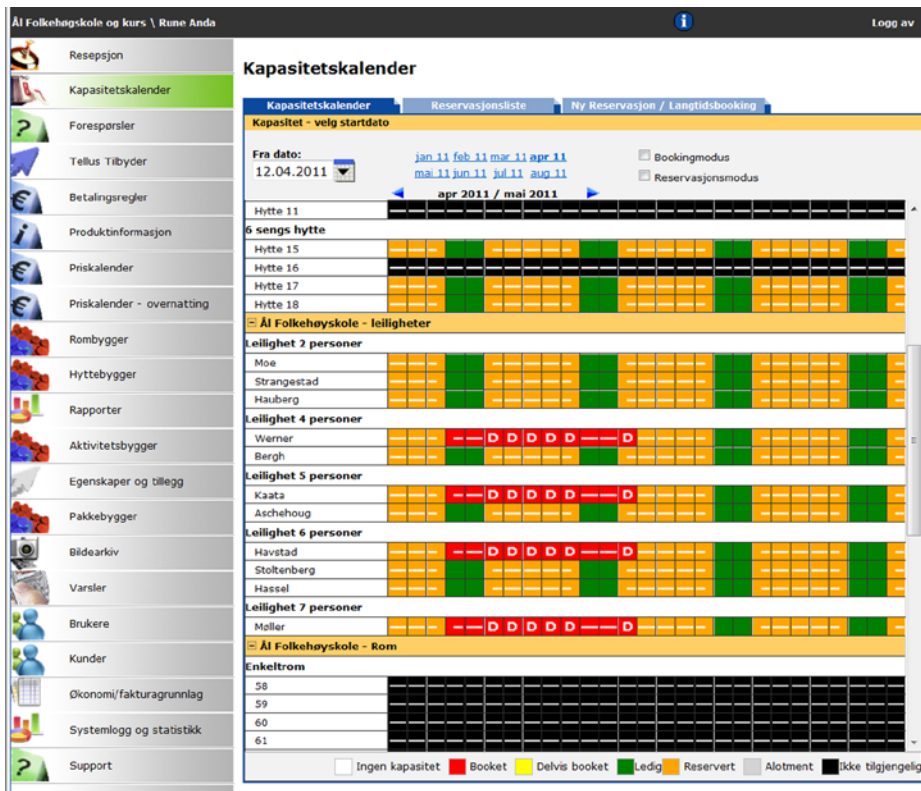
Ål Folkehøgskole og kurs \ Rune Anda

Logg av

Resepsjon
Kapasitetskalender
Forespørsler
Tellus Tilbyder
Betalingsregler
Produktinformasjon
Priskalender
Priskalender - overnatting
Rombygger
Hyttebygger
Rapporter
Aktivitetsbygger
Egenskaper og tillegg
Pakkebygger
Bildearkiv
Varsler
Brukere
Kunder
Økonomi/fakturagrunnlag
Systemlogg og statistikk
Support

Kapasitetskalender

Kapasitetskalender | Reservasjonsliste | Ny Reservasjon / Langtidsbooking

Kapasitet - velg startdato

Fra dato:
12.04.2011

jan 11 feb 11 mar 11 apr 11
mai 11 jun 11 jul 11 aug 11

Bookingmodus
Reservasjonsmodus

apr 2011 / mai 2011

Hytte 11
6 sengs hytte
Hytte 15
Hytte 16
Hytte 17
Hytte 18
Ål Folkehøyskole - leiligheter
Leilighet 2 personer
Moe
Strangestad
Hauberg
Leilighet 4 personer
Werner
D D D D D D
Bergh
Leilighet 5 personer
Kaata
D D D D D D
Aschehoug
Leilighet 6 personer
Havstad
D D D D D D
Stoltenberg
Hassel
Leilighet 7 personer
Møller
D D D D D D
Ål Folkehøyskole - Rom
Enkeltrom
58
59
60
61

Ingen kapasitet | Booket | Delvis booket | Ledig | Reservert | Alotment | Ikke tilgjengelig